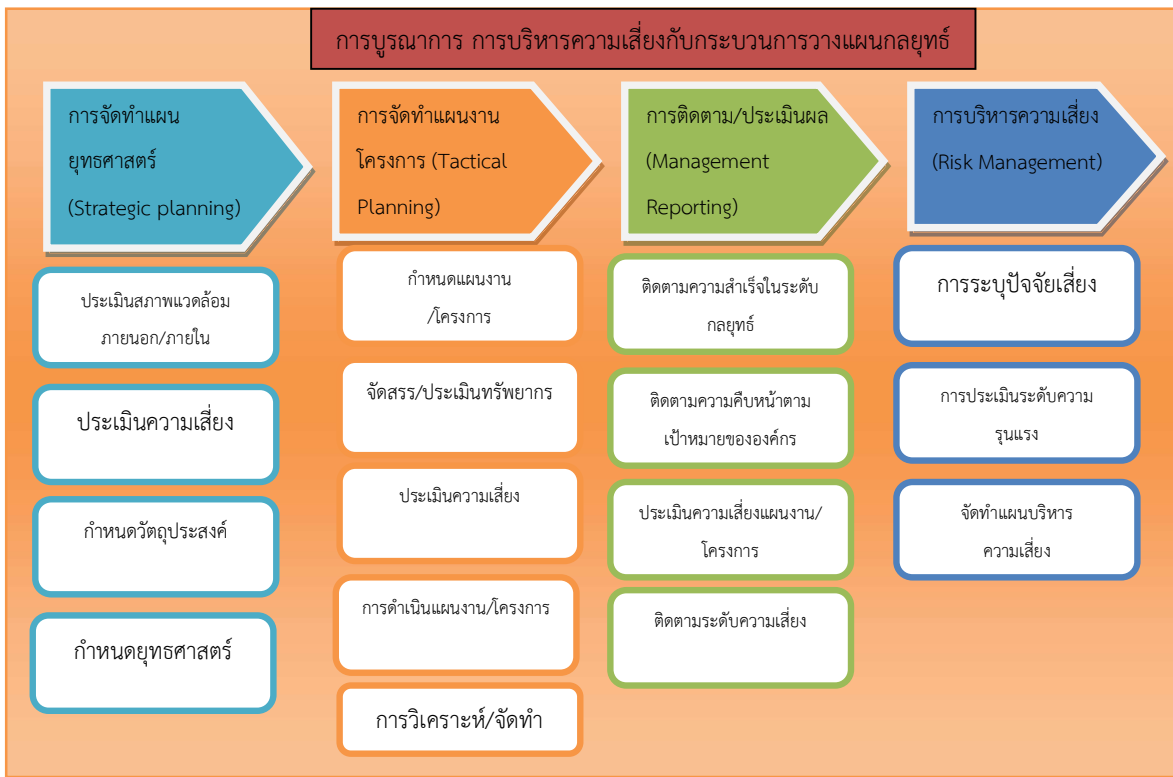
การบูรณาการ การบริหารความเสี่ยงกับกระบวนการวางแผนกลยุทธ์

การจัดทำแผนยุทธศาสตร์ (Strategic planning)

ประเมินสภาพแวดล้อมภายนอก/ภายใน

ประเมินความเสี่ยง

กำหนดวัตถุประสงค์

กำหนดยุทธศาสตร์

การจัดทำแผนงานโครงการ (Tactical Planning)

กำหนดแผนงาน /โครงการ

จัดสรร/ประเมินทรัพยากร

ประเมินความเสี่ยง

การดำเนินแผนงาน/โครงการ

การวิเคราะห์/จัดทำ

การติดตาม/ประเมินผล (Management Reporting)

ติดตามความสำเร็จในระดับกลยุทธ์

ติดตามความคืบหน้าตามเป้าหมายขององค์กร

ประเมินความเสี่ยงแผนงาน/โครงการ

ติดตามระดับความเสี่ยง

การบริหารความเสี่ยง (Risk Management)

การระบุปัจจัยเสี่ยง

การประเมินระดับความรุนแรง

จัดทำแผนบริหารความเสี่ยง